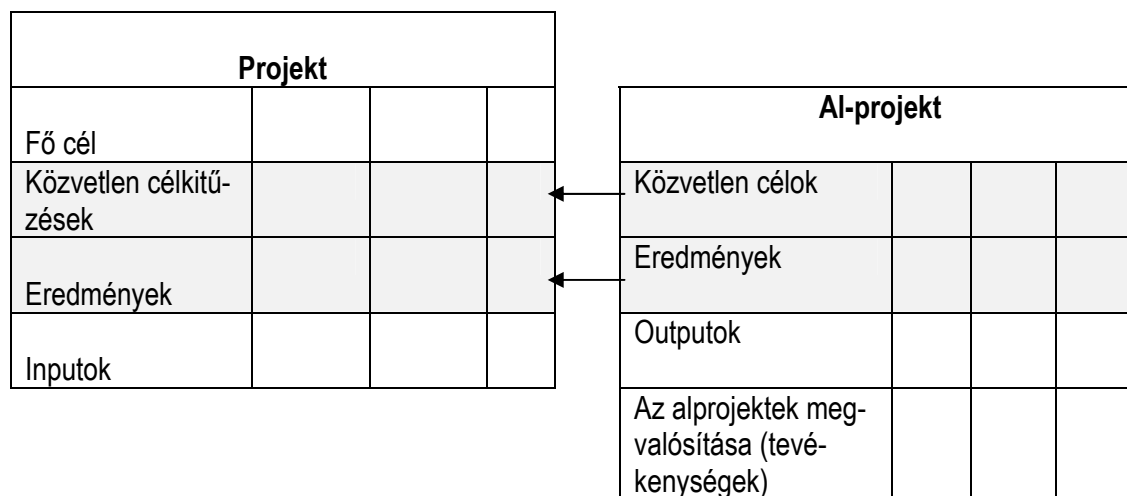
| Projekt | | | |
|---|---|---|---|
| Fő cél | | | |
| Közvetlen célkitűzések | | | |
| Eredmények | | | |
| Inputok | | | |

| Al-projekt | | | |
|---|---|---|---|
| Közvetlen célok | | | |
| Eredmények | | | |
| Outputok | | | |
| Az alprojektek megvalósítása (tevékenységek) | | | |